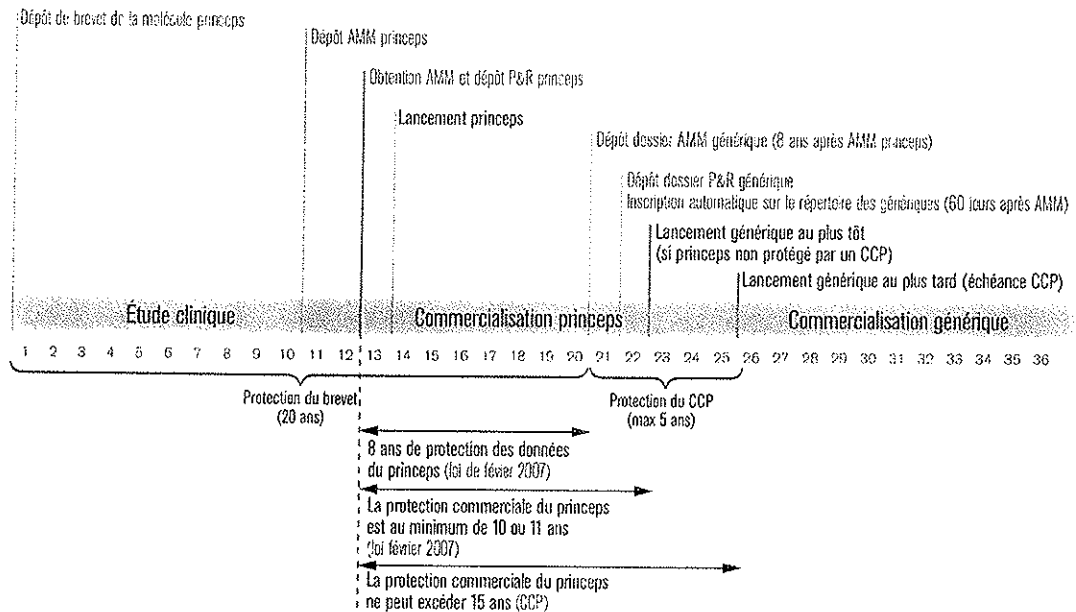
Dépôt de brevet de la molécule princeps

Dépôt AMM princeps

Obtention AMM et dépôt P&R princeps

Lancement princeps

Dépôt dossier AMM générique (8 ans après AMM princeps)

Dépôt dossier P&R générique
Inscription automatique sur le répertoire des génériques (60 jours après AMM)

Lancement générique au plus tôt
(si princeps non protégé par un CCP)

Lancement générique au plus tard (échéance CCP)

Étude clinique

Commercialisation princeps

Commercialisation générique

1 2 3 4 5 6 7 8 9 10 11 12 13 14 15 16 17 18 19 20 21 22 23 24 25 26 27 28 29 30 31 32 33 34 35 36

Protection du brevet
(20 ans)

Protection du CCP
(max 5 ans)

8 ans de protection des données du princeps (loi de février 2007)

La protection commerciale du princeps est au minimum de 10 ou 11 ans (loi février 2007)

La protection commerciale du princeps ne peut excéder 15 ans (CCP)